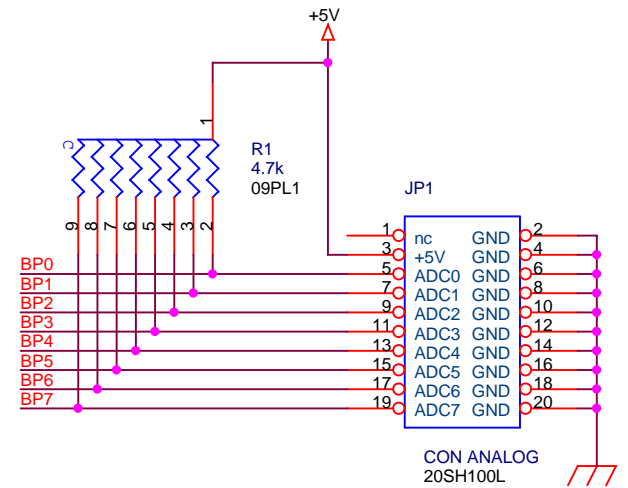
+5V

1
R1
4.7k
09PL1
C

9 8 7 6 5 4 3 2

JP1

BP0
BP1
BP2
BP3
BP4
BP5
BP6
BP7

| | | | |
|---|---|---|---|
| 1 | nc | GND | 2 |
| 3 | +5V | GND | 4 |
| 5 | ADC0 | GND | 6 |
| 7 | ADC1 | GND | 8 |
| 9 | ADC2 | GND | 10 |
| 11 | ADC3 | GND | 12 |
| 13 | ADC4 | GND | 14 |
| 15 | ADC5 | GND | 16 |
| 17 | ADC6 | GND | 18 |
| 19 | ADC7 | GND | 20 |

CON ANALOG
20SH100L